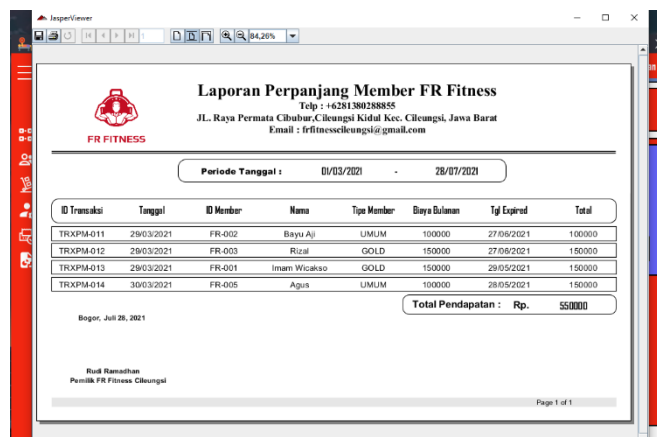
JasperViewer

1

84,26%

FR FITNESS

Laporan Perpanjang Member FR Fitness

Telp : +6281380288855

JL. Raya Permata Cibubur,Cileungsi Kidul Kec. Cileungsi, Jawa Barat

Email : frfitnesscileungsi@gmail.com

Periode Tanggal : 01/03/2021 - 28/07/2021

| ID Transaksi | Tanggal | ID Member | Nama | Tipe Member | Biaya Bulanan | Tgl Expired | Total |
|---|---|---|---|---|---|---|---|
| TRXPM-011 | 29/03/2021 | FR-002 | Bayu Aji | UMUM | 100000 | 27/06/2021 | 100000 |
| TRXPM-012 | 29/03/2021 | FR-003 | Rizal | GOLD | 150000 | 27/06/2021 | 150000 |
| TRXPM-013 | 29/03/2021 | FR-001 | Imam Wicakso | GOLD | 150000 | 29/05/2021 | 150000 |
| TRXPM-014 | 30/03/2021 | FR-005 | Agus | UMUM | 100000 | 28/05/2021 | 150000 |

Total Pendapatan : Rp. 550000

Bogor, Juli 28, 2021

Rudi Ramadhan
Pemilik FR Fitness Cileungsi

Page 1 of 1